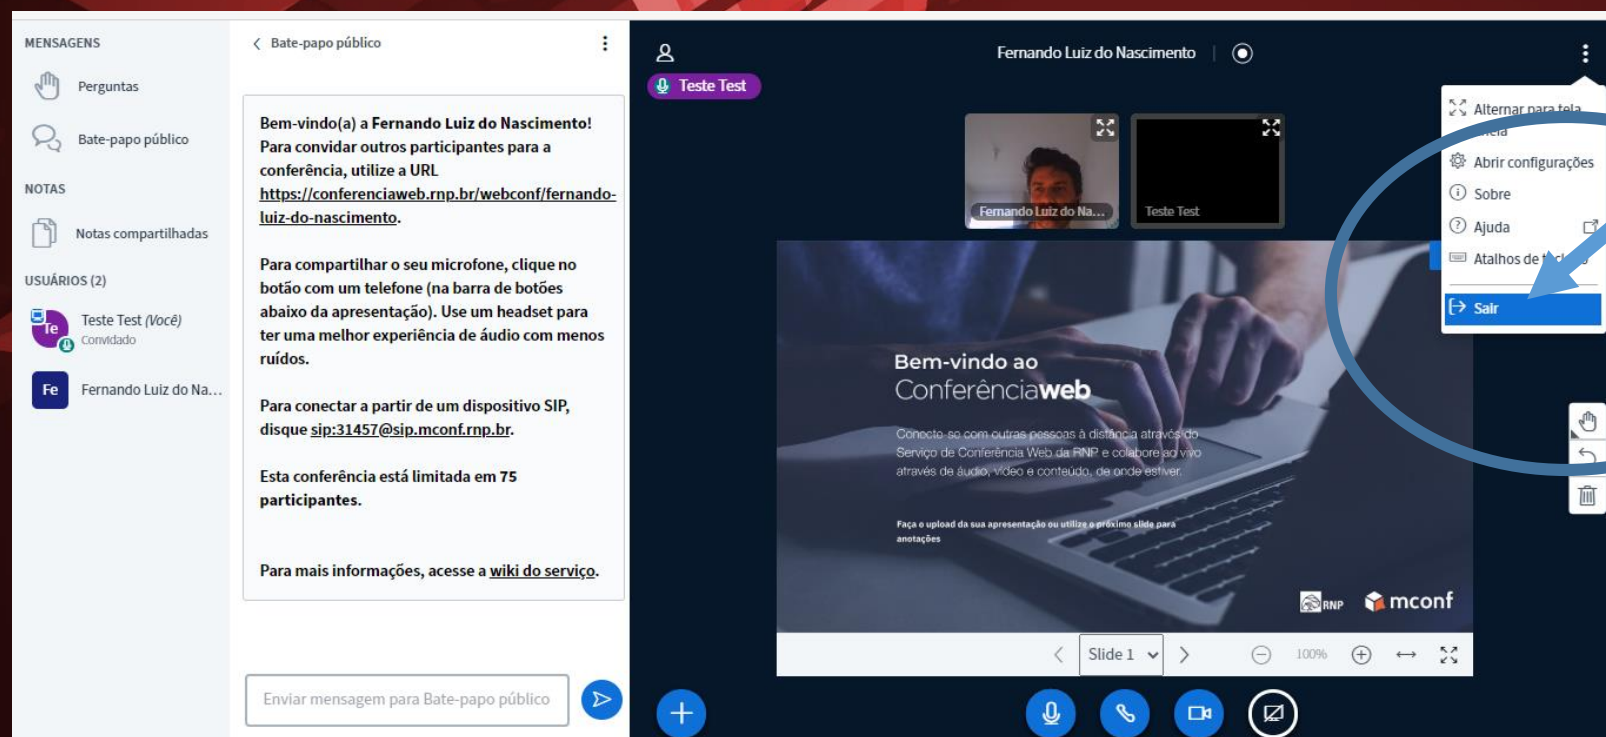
MENSAGENS

Perguntas

Bate-papo público

NOTAS

Notas compartilhadas

USUÁRIOS (2)

Te Teste Test (Você)
Convidado

Fe Fernando Luiz do Na...

Bate-papo público

Bem-vindo(a) a Fernando Luiz do Nascimento!
Para convidar outros participantes para a conferência, utilize a URL https://conferenciaweb.rnp.br/webconf/fernando-luiz-do-nascimento.

Para compartilhar o seu microfone, clique no botão com um telefone (na barra de botões abaixo da apresentação). Use um headset para ter uma melhor experiência de áudio com menos ruídos.

Para conectar a partir de um dispositivo SIP, disque sip:31457@sip.mconf.rnp.br.

Esta conferência está limitada em 75 participantes.

Para mais informações, acesse a wiki do serviço.

Enviar mensagem para Bate-papo público

Fernando Luiz do Nascimento

Teste Test

Fernando Luiz do Na...

Teste Test

Alternar para tela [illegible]

Abrir configurações

Sobre

Ajuda

Atalhos de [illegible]

Sair

Bem-vindo ao
Conferênciaweb

Conecte-se com outras pessoas à distância através do Serviço de Conferência Web da RNP e colabore ao vivo através de áudio, vídeo e conteúdo, de onde estiver.

Faça o upload da sua apresentação ou utilize o próximo slide para anotações

RNP mconf

Slide 1

100%